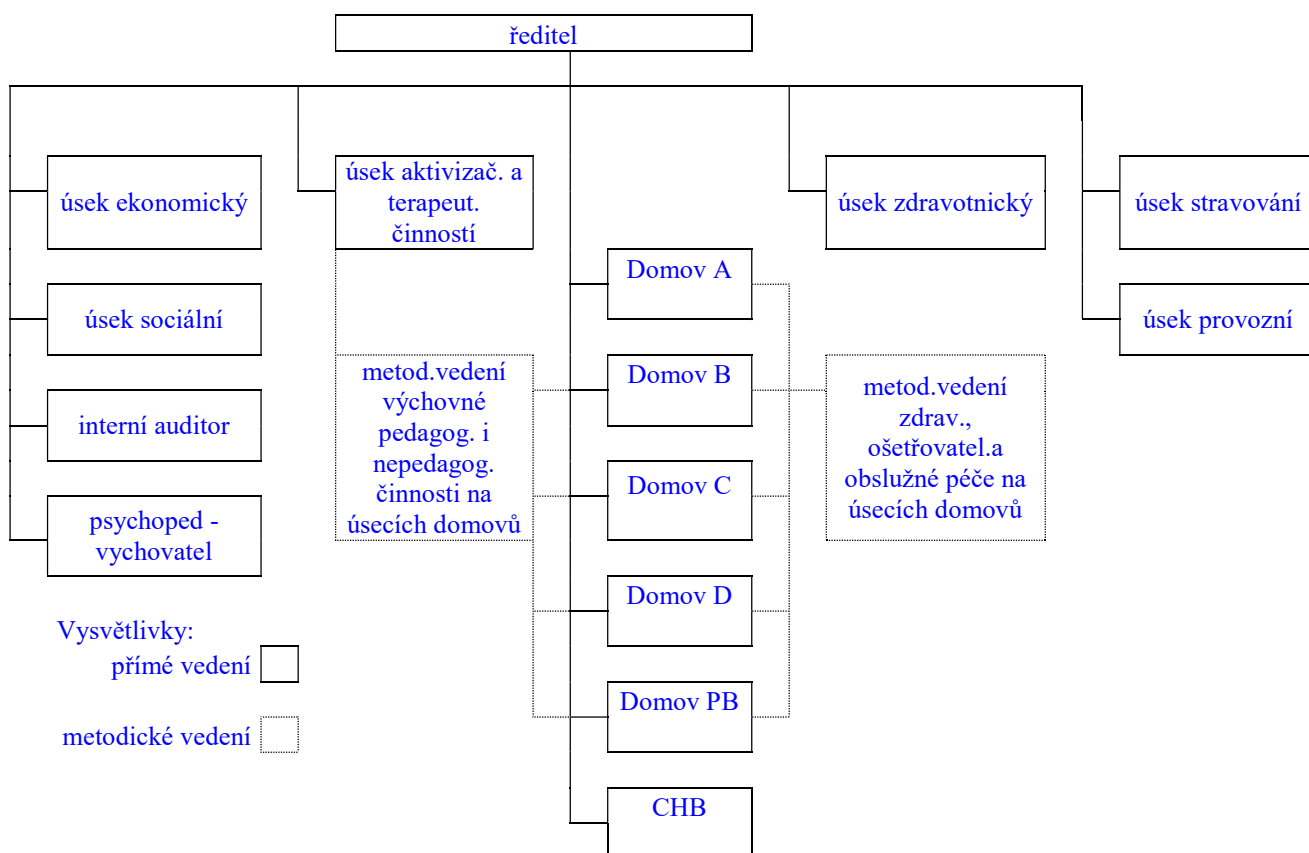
ředitel

úsek ekonomický

úsek sociální

interní auditor

psychoped - vychovatel

úsek aktivizač. a terapeut. činností

metod.vedení výchovné pedagog. i nepedagog. činnosti na úsecích domovů

Domov A

Domov B

Domov C

Domov D

Domov PB

CHB

úsek zdravotnický

metod.vedení zdrav., ošetřovatel.a obslužné péče na úsecích domovů

úsek stravování

úsek provozní

Vysvětlivky:
přímé vedení
metodické vedení